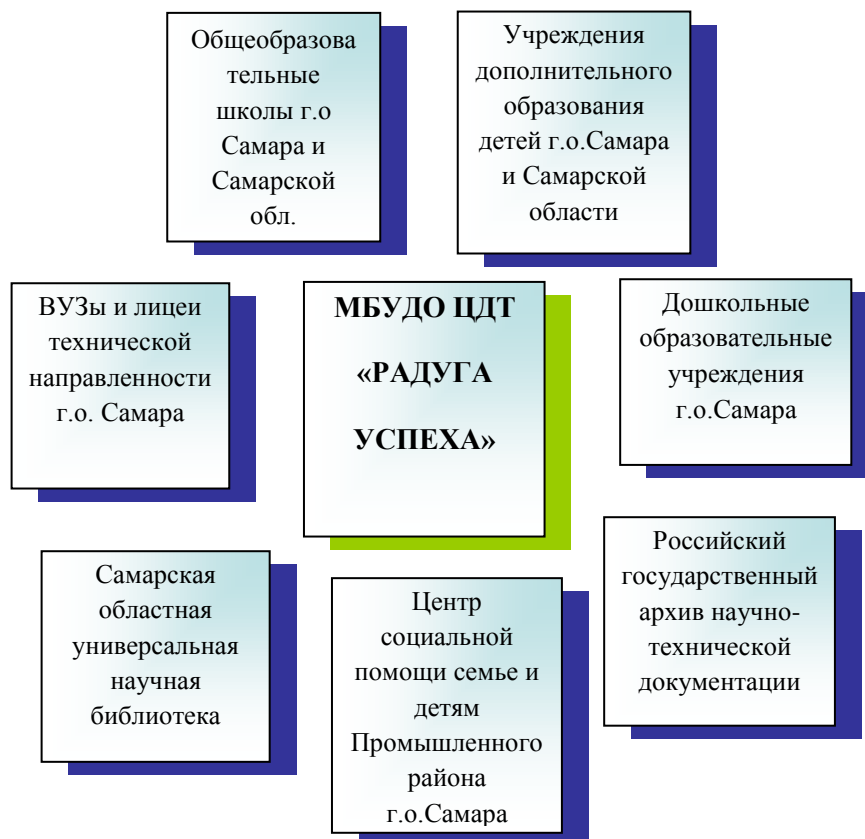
Общеобразовательные школы г.о Самара и Самарской обл.

Учреждения дополнительного образования детей г.о.Самара и Самарской области

ВУЗы и лицеи технической направленности г.о. Самара

МБУДО ЦДТ «РАДУГА УСПЕХА»

Дошкольные образовательные учреждения г.о.Самара

Самарская областная универсальная научная библиотека

Центр социальной помощи семье и детям Промышленного района г.о.Самара

Российский государственный архив научно-технической документации